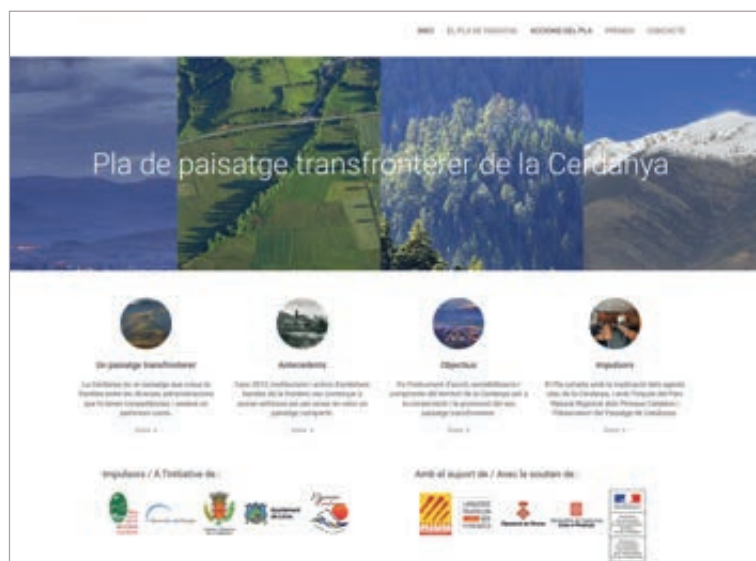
INICI EL PLA DE PAISATGE ACCIONS DEL PLA PREMSA CONTACTE

Pla de paisatge transfronterer de la Cerdanya

Un paisatge transfronterer

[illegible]

Antecedents

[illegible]

Objectius

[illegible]

Impulsors

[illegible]

Impulsors / A l'initiative de :

Amb el suport de / Avec le soutien de :